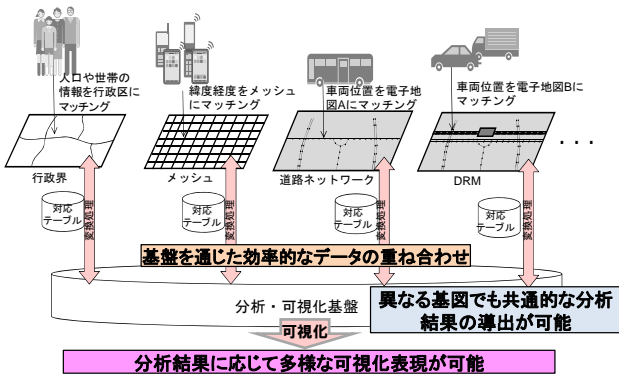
人口や世帯の情報を行政区にマッチング

緯度経度をメッシュにマッチング

車両位置を電子地図Aにマッチング

車両位置を電子地図Bにマッチング

・・・

行政界

メッシュ

道路ネットワーク

DRM

対応テーブル

変換処理

対応テーブル

変換処理

対応テーブル

変換処理

対応テーブル

変換処理

基盤を通じた効率的なデータの重ね合わせ

分析・可視化基盤

異なる基図でも共通的な分析結果の導出が可能

可視化

分析結果に応じて多様な可視化表現が可能